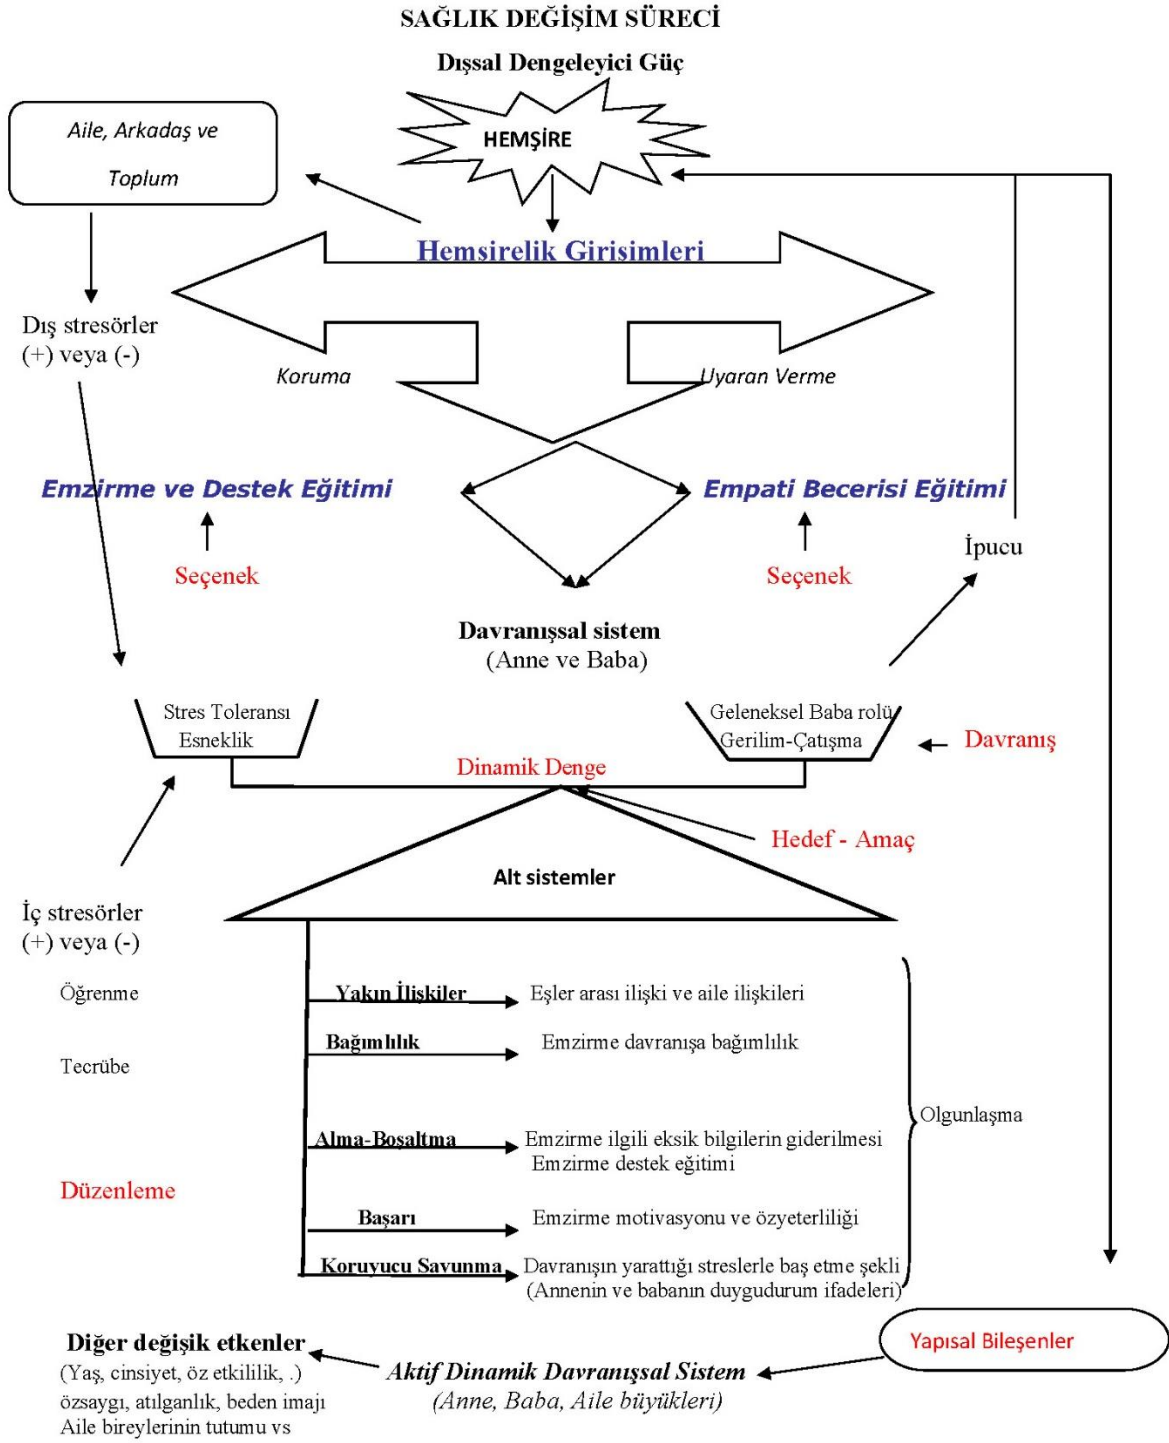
SAĞLIK DEĞİŞİM SÜRECİ

Dışsal Dengeleyici Güç

HEMŞİRE

Aile, Arkadaş ve Toplum

Hemsirelik Girisimleri

Dış stresörler (+) veya (-)

Koruma

Uyaran Verme

Emzirme ve Destek Eğitimi

Empati Becerisi Eğitimi

Seçenek

Seçenek

İpucu

Davranışsal sistem (Anne ve Baba)

Stres Toleransı Esneklik

Geleneksel Baba rolü Gerilim-Çatışma

Davranış

Dinamik Denge

Hedef - Amaç

Alt sistemler

İç stresörler (+) veya (-)

Öğrenme

Tecrübe

Düzenleme

Yakın İlişkiler → Eşler arası ilişki ve aile ilişkileri

Bağımlılık → Emzirme davranışa bağımlılık

Alma-Boşaltma → Emzirme ilgili eksik bilgilerin giderilmesi Emzirme destek eğitimi

Başarı → Emzirme motivasyonu ve özyeterliliği

Koruyucu Savunma → Davranışın yarattığı streslerle baş etme şekli (Annenin ve babanın duygudurum ifadeleri)

Olgunlaşma

Diğer değişik etkenler
(Yaş, cinsiyet, öz etkililik, .) özsaygı, atılganlık, beden imajı Aile bireylerinin tutumu vs

Aktif Dinamik Davranışsal Sistem
(Anne, Baba, Aile büyükleri)

Yapısal Bileşenler